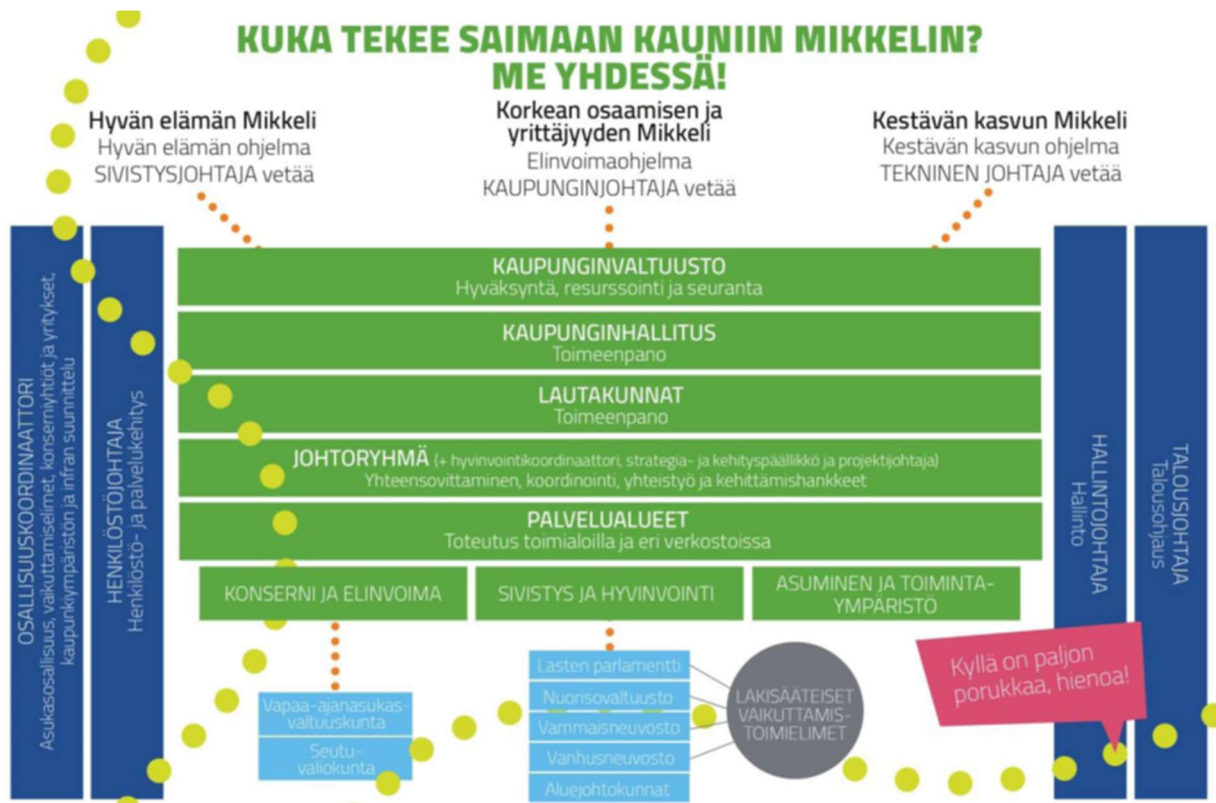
KUKA TEKEE SAIMAAN KAUNIIN MIKKELIN?
ME YHDESSÄ!

Hyvän elämän Mikkeli
Hyvän elämän ohjelma
SIVISTYSJOHTAJA vetää

Korkean osaamisen ja yrittäjyyden Mikkeli
Elinvoimaohjelma
KAUPUNGINJOHTAJA vetää

Kestävän kasvun Mikkeli
Kestävän kasvun ohjelma
TEKNINEN JOHTAJA vetää

OSALLISUUSKOORDINAATTORI
Asukasosallisuus, vaikuttamiselimet, konserniyhtiöt ja yritykset, kaupunkiympäristön ja infran suunnittelu

HENKILÖSTÖJOHTAJA
Henkilöstö- ja palvelukehitys

KAUPUNGINVALTUUSTO
Hyväksyntä, resurssointi ja seuranta

KAUPUNGINHALLITUS
Toimeenpano

LAUTAKUNNAT
Toimeenpano

JOHTORYHMÄ (+ hyvinvointikoordinaattori, strategia- ja kehityspäällikkö ja projektijohtaja)
Yhteensovittaminen, koordinointi, yhteistyö ja kehittämishankkeet

PALVELUALUEET
Toteutus toimialoilla ja eri verkostoissa

KONSERNI JA ELINVOIMA

SIVISTYS JA HYVINVOINTI

ASUMINEN JA TOIMINTA-YMPÄRISTÖ

HALLINTOJOHTAJA
Hallinto

TALOUSJOHTAJA
Talousohjaus

Vapaa-ajanasukas-valtuuskunta

Seutu-valiokunta

Lasten parlamentti
Nuorisovaltuusto
Vammaisneuvosto
Vanhusneuvosto
Aluejohtokunnat

LAKISÄÄTEISET VAIKUTTAMIS-TOIMIELIMET

Kyllä on paljon porukkaa, hienoa!